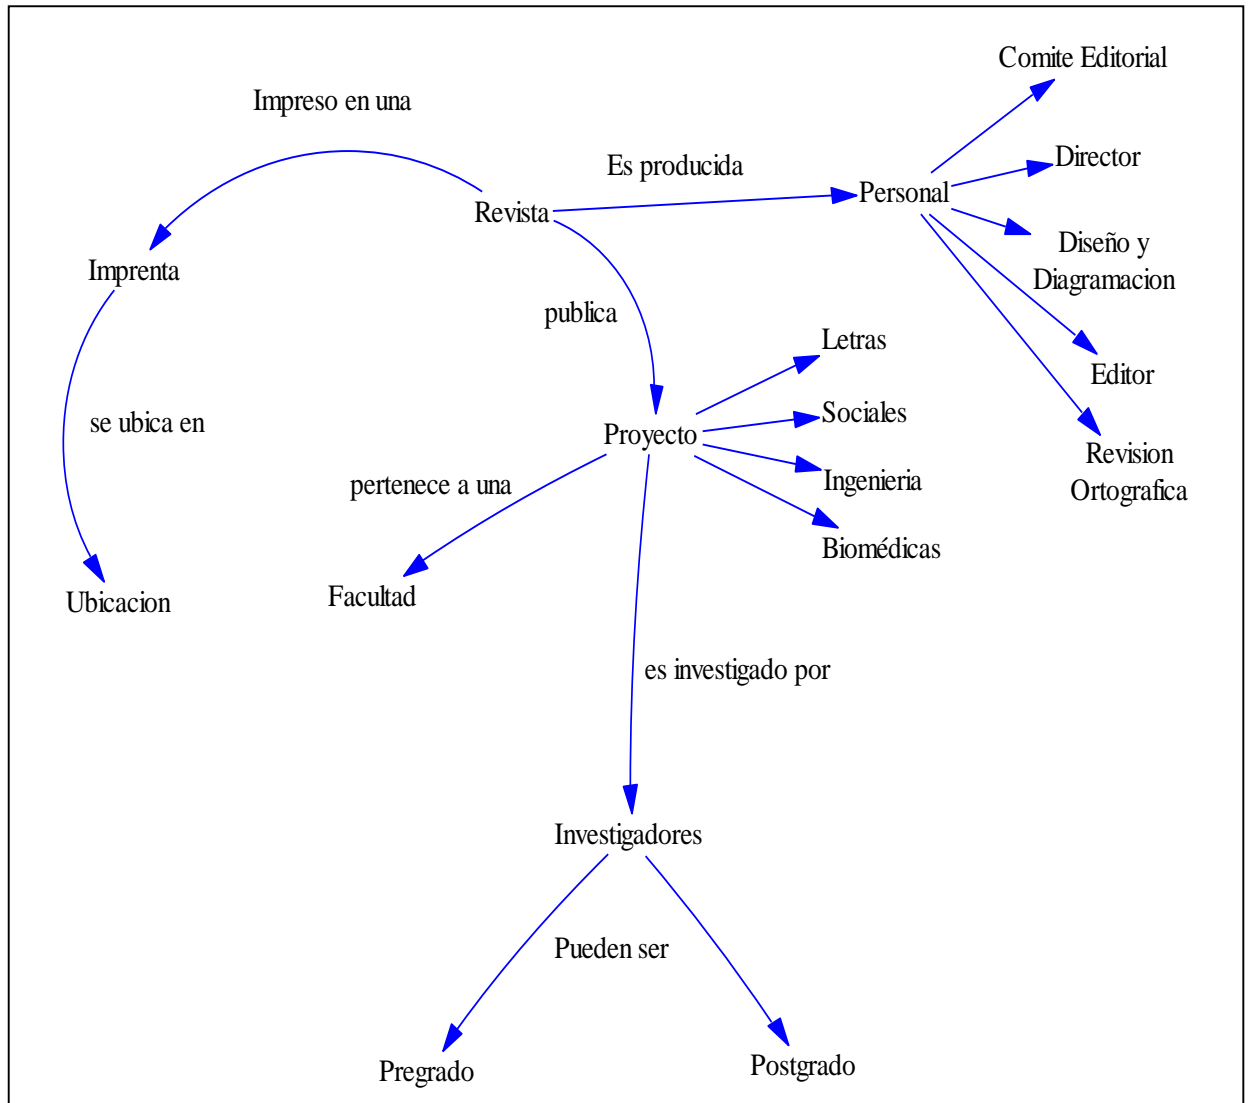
Impreso en una

Es producida

Comite Editorial

Director

Revista

Personal

Imprenta

Diseño y Diagramacion

publica

Letras

Editor

se ubica en

Proyecto

Sociales

Revision Ortografica

pertenece a una

Ingenieria

Biomédicas

Ubicacion

Facultad

es investigado por

Investigadores

Pueden ser

Pregrado

Postgrado